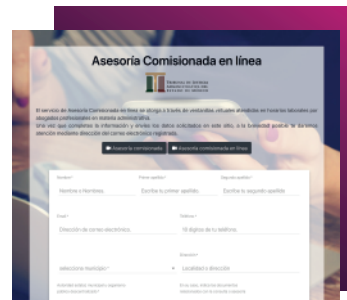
Asesoría Comisionada en línea

Tribunal de Justicia Administrativa del Estado de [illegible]

El servicio de Asesoría Comisionada en línea se otorga a través de asesorías virtuales atendidas en horarios laborales por abogados profesionales en materia administrativa.
Una vez que completes la información y envíes tus datos solicitados en este sitio, a la brevedad posible te daremos atención mediante dirección del correo electrónico registrado.

Asesoría comisionada | Asesoría comisionada en línea

Nombre* | Primer apellido* | Segundo apellido*
Nombre o Nombres. | Escriba su primer apellido. | Escriba su segundo apellido.

Email* | Teléfono*
Dirección de correo electrónico. | 10 dígitos de su teléfono.

Municipio* | Dirección*
Seleccione Municipio | Localidad y dirección

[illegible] | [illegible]